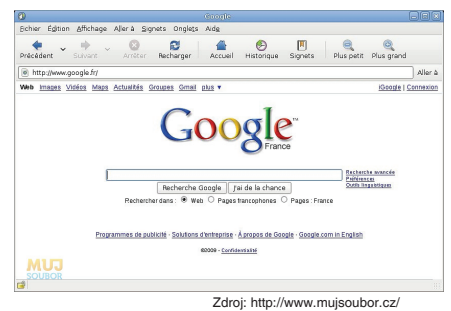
Google

Fichier Édition Affichage Aller à Signets Onglets Aide

Précédent Suivant Arrêter Recharger Accueil Historique Signets Plus petit Plus grand

http://www.google.fr/

Aller à

Web Images Vidéos Maps Actualités Groupes Gmail plus ▼

iGoogle | Connexion

Google

France

Recherche avancée
Préférences
Outils linguistiques

Recherche Google J'ai de la chance

Rechercher dans : Web Pages francophones Pages : France

Programmes de publicité - Solutions d'entreprise - À propos de Google - Google.com in English

©2009 - Confidentialité

MUJ SOUBOR

Zdroj: http://www.mujsoubor.cz/